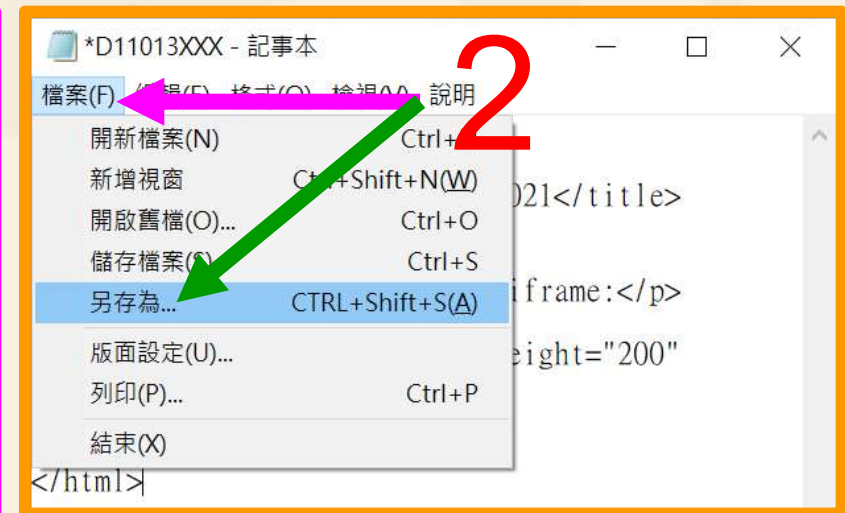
*D11013XXX - 記事本

檔案(F) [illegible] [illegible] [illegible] 說明

2

開新檔案(N) Ctrl+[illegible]
新增視窗 C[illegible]+Shift+N(W)
開啟舊檔(O)... Ctrl+O
儲存檔案(S) Ctrl+S
另存為... CTRL+Shift+S(A)
版面設定(U)...
列印(P)... Ctrl+P
結束(X)

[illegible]021</title>
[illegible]iframe:</p>
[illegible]eight="200"

</html>